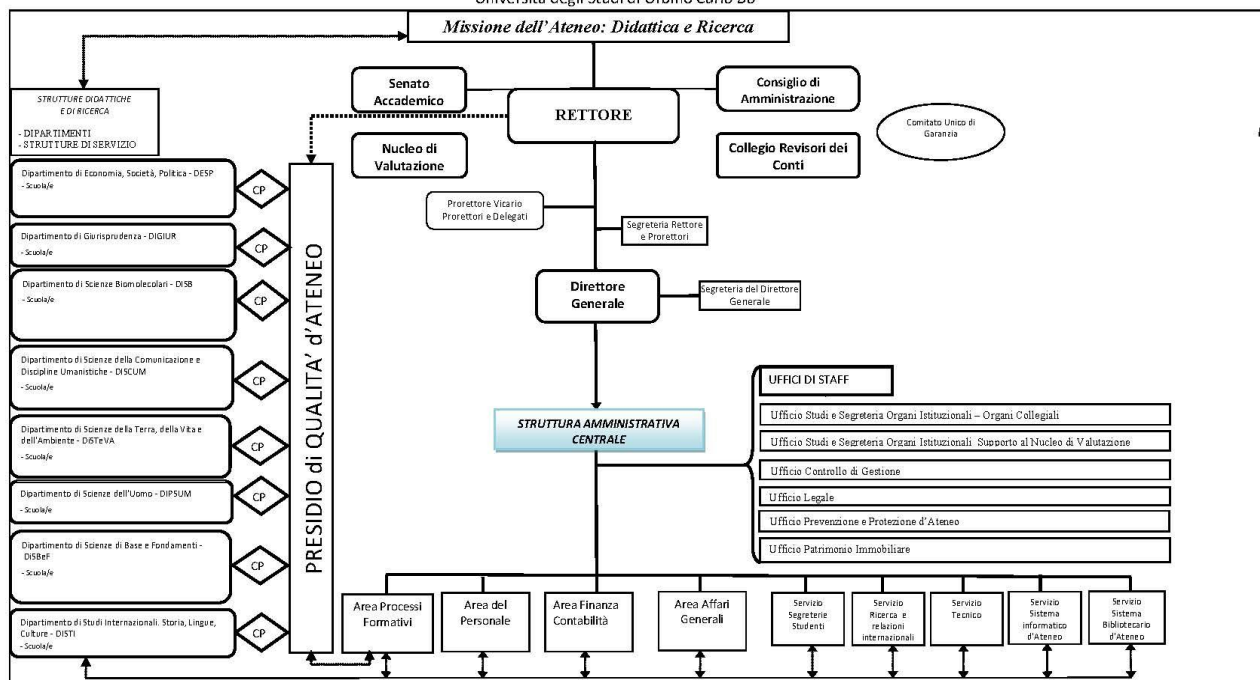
Università degli Studi di Urbino Carlo Bo

Missione dell'Ateneo: Didattica e Ricerca

Senato Accademico

RETTORE

Consiglio di Amministrazione

Nucleo di Valutazione

Collegio Revisori dei Conti

Comitato Unico di Garanzia

STRUTTURE DIDATTICHE E DI RICERCA
- DIPARTIMENTI
- STRUTTURE DI SERVIZIO

Dipartimento di Economia, Società, Politica - DESP
- Scuola/e

CP

Dipartimento di Giurisprudenza - DIGIUR
- Scuola/e

CP

Dipartimento di Scienze Biomolecolari - DISB
- Scuola/e

CP

Dipartimento di Scienze della Comunicazione e Discipline Umanistiche - DISCUM
- Scuola/e

CP

Dipartimento di Scienze della Terra, della Vita e dell'Ambiente - DiSTeVA
- Scuola/e

CP

Dipartimento di Scienze dell'Uomo - DIPSUM
- Scuola/e

CP

Dipartimento di Scienze di Base e Fondamenti - DiSBeF
- Scuola/e

CP

Dipartimento di Studi Internazionali. Storia, Lingue, Culture - DISTI
- Scuola/e

CP

PRESIDIO di QUALITA' d'ATENEO

Prorettore Vicario
Prorettori e Delegati

Segreteria Rettore e Prorettori

Direttore Generale

Segreteria del Direttore Generale

UFFICI DI STAFF

Ufficio Studi e Segreteria Organi Istituzionali – Organi Collegiali

Ufficio Studi e Segreteria Organi Istituzionali Supporto al Nucleo di Valutazione

Ufficio Controllo di Gestione

Ufficio Legale

Ufficio Prevenzione e Protezione d'Ateneo

Ufficio Patrimonio Immobiliare

STRUTTURA AMMINISTRATIVA CENTRALE

Area Processi Formativi

Area del Personale

Area Finanza Contabilità

Area Affari Generali

Servizio Segreterie Studenti

Servizio Ricerca e relazioni internazionali

Servizio Tecnico

Servizio Sistema informatico d'Ateneo

Servizio Sistema Bibliotecario d'Ateneo